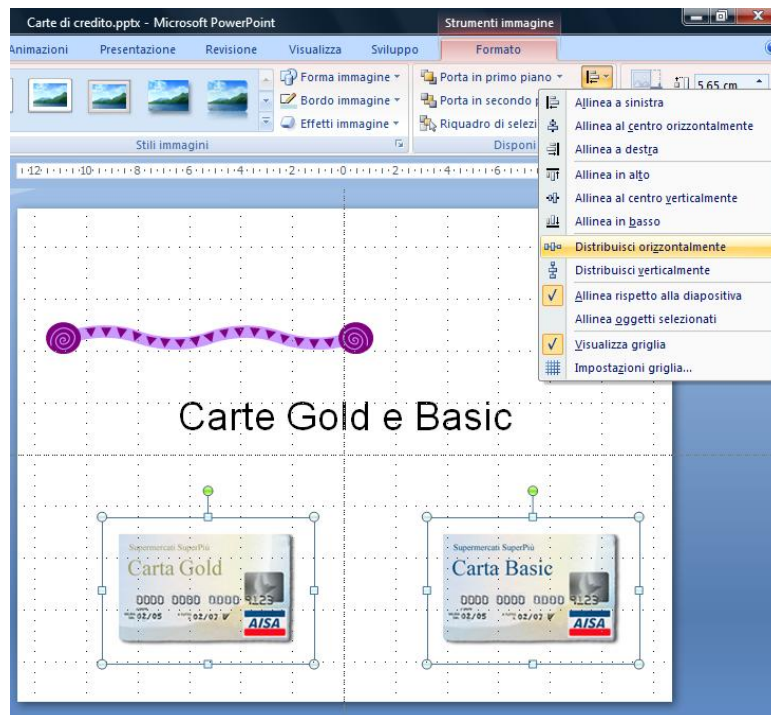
Carte di credito.pptx - Microsoft PowerPoint

Strumenti immagine

Animazioni Presentazione Revisione Visualizza Sviluppo Formato

Forma immagine
Bordo immagine
Effetti immagine

Stili immagini

Porta in primo piano
Porta in secondo p
Riquadro di selezi

Disponi

5,65 cm

Allinea a sinistra
Allinea al centro orizzontalmente
Allinea a destra
Allinea in alto
Allinea al centro verticalmente
Allinea in basso
Distribuisci orizzontalmente
Distribuisci verticalmente
Allinea rispetto alla diapositiva
Allinea oggetti selezionati
Visualizza griglia
Impostazioni griglia...

12 · 10 · 8 · 6 · 4 · 2 · 0 · 2 · 4 · 6

Carte Gold e Basic

Supermercati SuperPiù
Carta Gold
0000 0000 0000 0123
02/05 02/07
AISA

Supermercati SuperPiù
Carta Basic
0000 0000 0000 0123
02/05 02/07
AISA